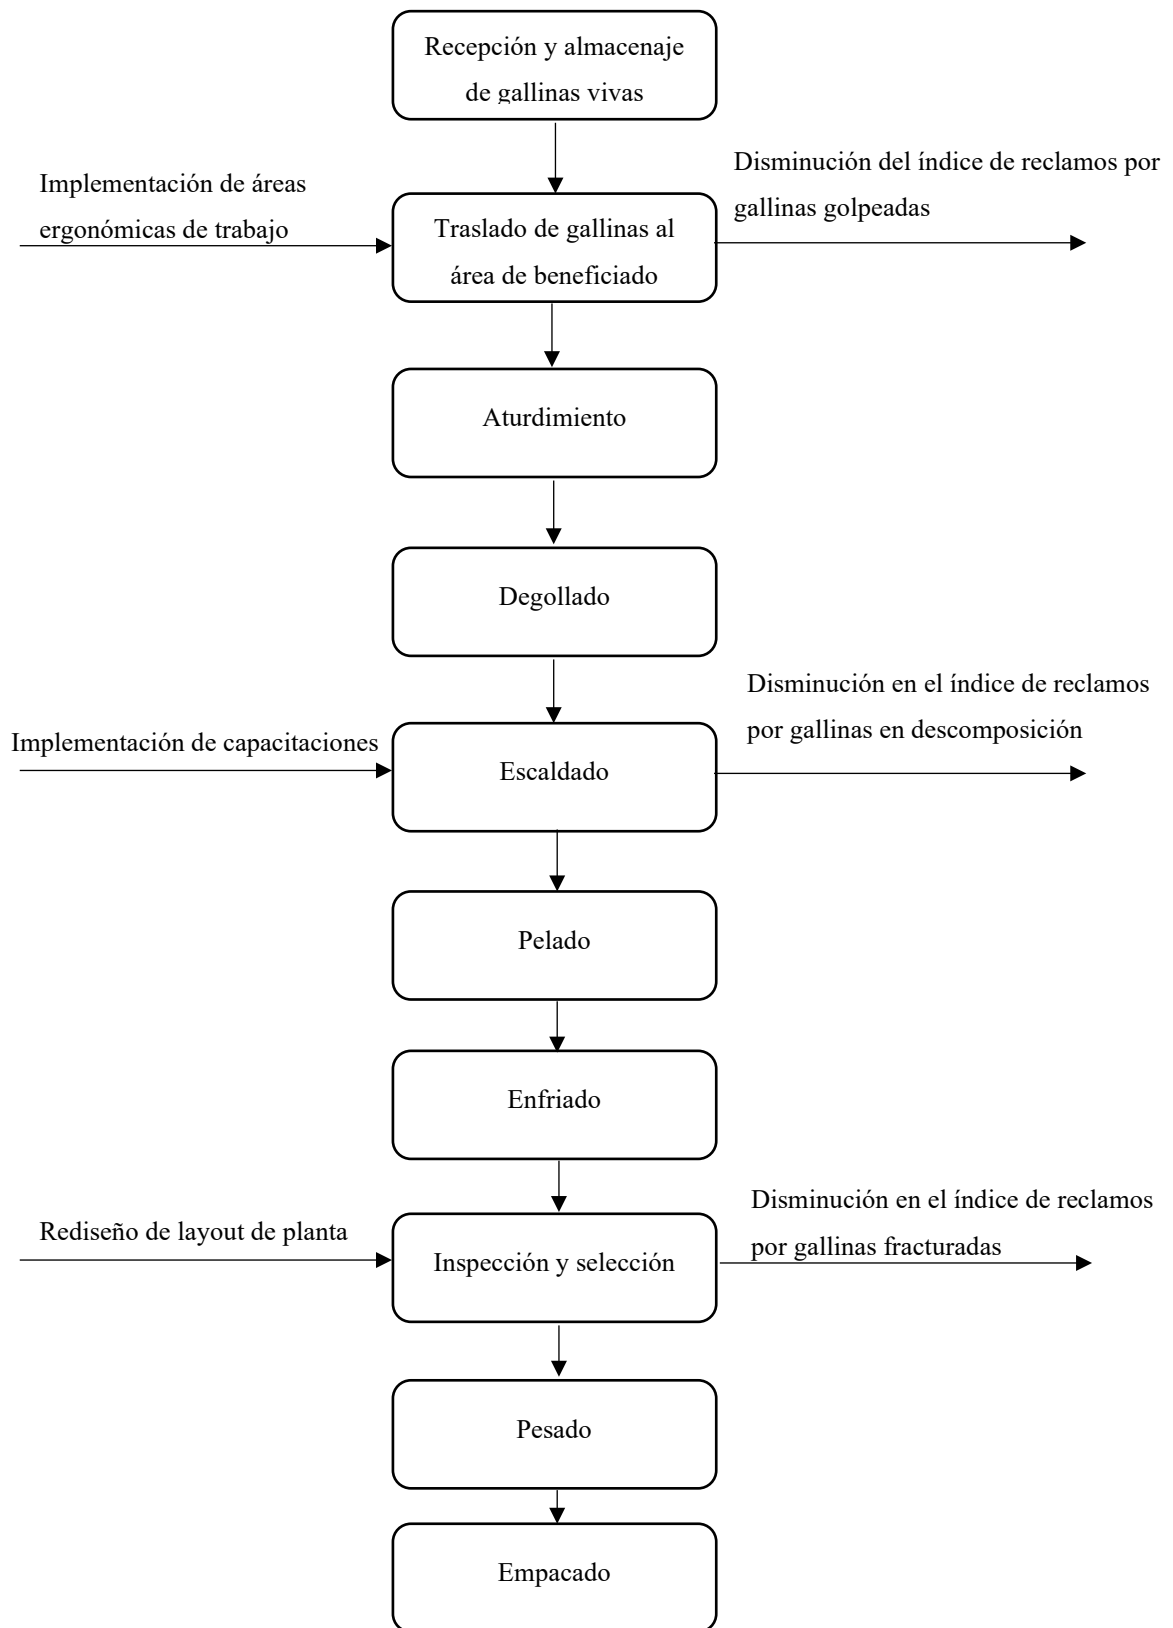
Recepción y almacenaje de gallinas vivas

Implementación de áreas ergonómicas de trabajo

Traslado de gallinas al área de beneficiado

Disminución del índice de reclamos por gallinas golpeadas

Aturdimiento

Degollado

Implementación de capacitaciones

Escaldado

Disminución en el índice de reclamos por gallinas en descomposición

Pelado

Enfriado

Rediseño de layout de planta

Inspección y selección

Disminución en el índice de reclamos por gallinas fracturadas

Pesado

Empacado